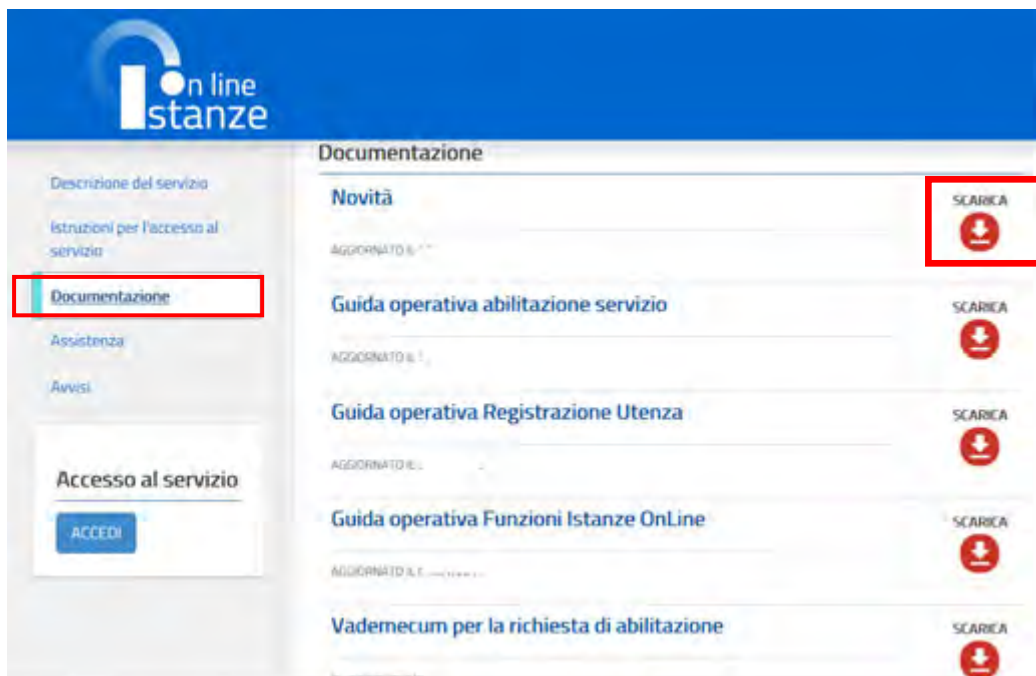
On line Istanze

Descrizione del servizio

Istruzioni per l'accesso al servizio

Documentazione

Assistenza

Avvisi

Accesso al servizio

ACCEDI

Documentazione

Novità

AGGIORNATO IL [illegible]

SCARICA

Guida operativa abilitazione servizio

AGGIORNATO IL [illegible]

SCARICA

Guida operativa Registrazione Utenza

AGGIORNATO IL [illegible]

SCARICA

Guida operativa Funzioni Istanze OnLine

AGGIORNATO IL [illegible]

SCARICA

Vademecum per la richiesta di abilitazione

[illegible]

SCARICA